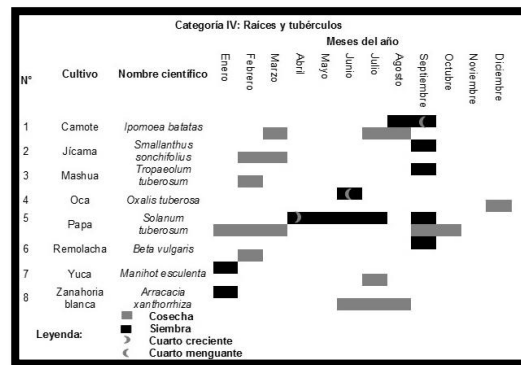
Categoría IV: Raíces y tubérculos

| N° | Cultivo | Nombre científico | Enero | Febrero | Marzo | Abril | Mayo | Junio | Julio | Agosto | Septiembre | Octubre | Noviembre | Diciembre |
|---|---|---|---|---|---|---|---|---|---|---|---|---|---|---|
| 1 | Camote | *Ipomoea batatas* | | | | | | | | | ☾ | | | |
| 2 | Jícama | *Smallanthus sonchifolius* | | | | | | | | | | | | |
| 3 | Mashua | *Tropaeolum tuberosum* | | | | | | | | | | | | |
| 4 | Oca | *Oxalis tuberosa* | | | | | | ☾ | | | | | | |
| 5 | Papa | *Solanum tuberosum* | | | | ☽ | | | | | | | | |
| 6 | Remolacha | *Beta vulgaris* | | | | | | | | | | | | |
| 7 | Yuca | *Manihot esculenta* | | | | | | | | | | | | |
| 8 | Zanahoria blanca | *Arracacia xanthorrhiza* | | | | | | | | | | | | |

Meses del año

Leyenda:
Cosecha
Siembra
☽ Cuarto creciente
☾ Cuarto menguante